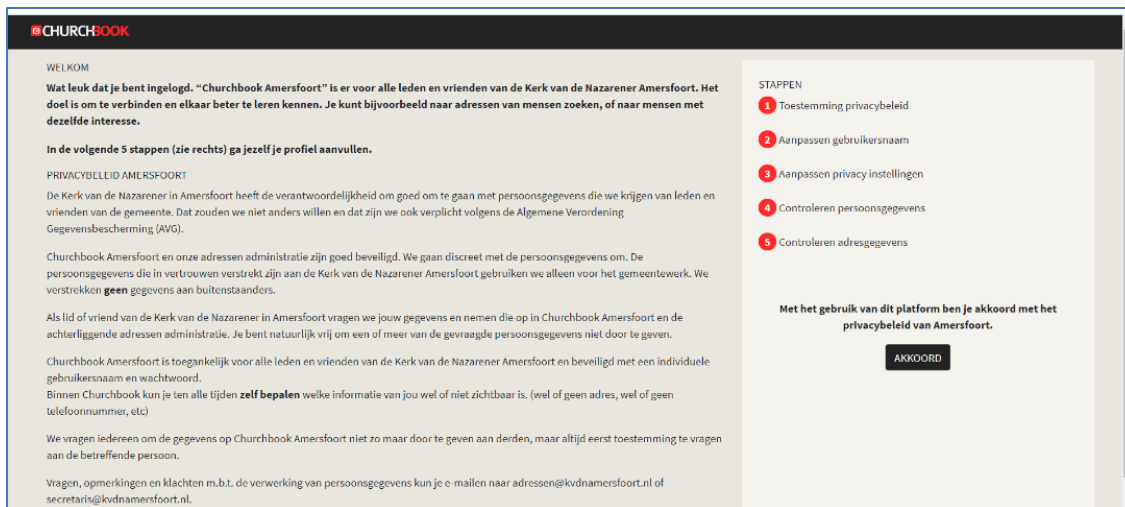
CB CHURCHBOOK

WELKOM

Wat leuk dat je bent ingelogd. "Churchbook Amersfoort" is er voor alle leden en vrienden van de Kerk van de Nazarener Amersfoort. Het doel is om te verbinden en elkaar beter te leren kennen. Je kunt bijvoorbeeld naar adressen van mensen zoeken, of naar mensen met dezelfde interesse.

In de volgende 5 stappen (zie rechts) ga jezelf je profiel aanvullen.

PRIVACYBELEID AMERSFOORT

De Kerk van de Nazarener in Amersfoort heeft de verantwoordelijkheid om goed om te gaan met persoonsgegevens die we krijgen van leden en vrienden van de gemeente. Dat zouden we niet anders willen en dat zijn we ook verplicht volgens de Algemene Verordening Gegevensbescherming (AVG).

Churchbook Amersfoort en onze adressen administratie zijn goed beveiligd. We gaan discreet met de persoonsgegevens om. De persoonsgegevens die in vertrouwen verstrekt zijn aan de Kerk van de Nazarener Amersfoort gebruiken we alleen voor het gemeentewerk. We verstrekken geen gegevens aan buitenstaanders.

Als lid of vriend van de Kerk van de Nazarener in Amersfoort vragen we jouw gegevens en nemen die op in Churchbook Amersfoort en de achterliggende adressen administratie. Je bent natuurlijk vrij om een of meer van de gevraagde persoonsgegevens niet door te geven.

Churchbook Amersfoort is toegankelijk voor alle leden en vrienden van de Kerk van de Nazarener Amersfoort en beveiligd met een individuele gebruikersnaam en wachtwoord.
Binnen Churchbook kun je ten alle tijden zelf bepalen welke informatie van jou wel of niet zichtbaar is. (wel of geen adres, wel of geen telefoonnummer, etc)

We vragen iedereen om de gegevens op Churchbook Amersfoort niet zo maar door te geven aan derden, maar altijd eerst toestemming te vragen aan de betreffende persoon.

Vragen, opmerkingen en klachten m.b.t. de verwerking van persoonsgegevens kun je e-mailen naar adressen@kvdnamersfoort.nl of secretaris@kvdnamersfoort.nl.

STAPPEN
1 Toestemming privacybeleid
2 Aanpassen gebruikersnaam
3 Aanpassen privacy instellingen
4 Controleren persoonsgegevens
5 Controleren adresgegevens

Met het gebruik van dit platform ben je akkoord met het privacybeleid van Amersfoort.

AKKOORD